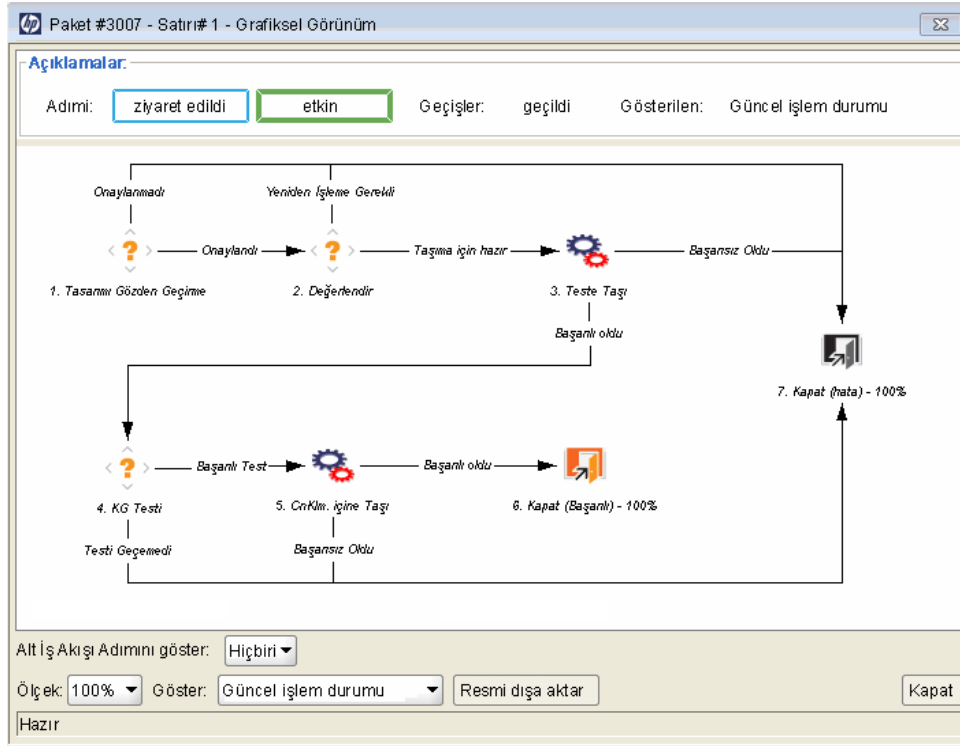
Paket #3007 - Satırı# 1 - Grafiksel Görünüm

Açıklamalar:

Adımı: ziyaret edildi etkin Geçişler: geçildi Gösterilen: Güncel işlem durumu

Onaylanmadı

Yeniden İşleme Gerekli

Onaylandı

Taşıma için hazır

Başarısız Oldu

1. Tasarımı Gözden Geçirme

2. Değerlendir

3. Teste Taşı

Başarılı oldu

7. Kapat (hata) - 100%

Başarılı Test

Başarılı oldu

4. KG Testi

5. CnKlm. içine Taşı

6. Kapat (Başarılı) - 100%

Testi Geçemedi

Başarısız Oldu

Alt İş Akışı Adımını göster: Hiçbiri

Ölçek: 100% Göster: Güncel işlem durumu Resmi dışa aktar Kapat

Hazır